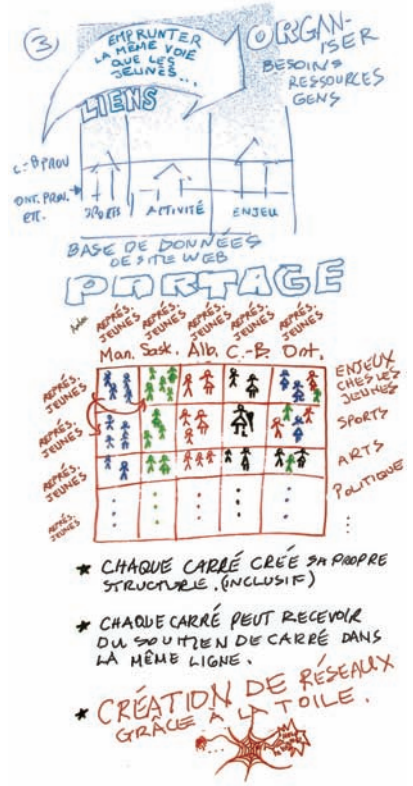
③

EMPRUNTER LA MÊME VOIE QUE LES JEUNES...

ORGANISER
BESOINS
RESSOURCES
GENS

LIENS

C.-B. PROV.

ONT. PROV. ETC.

SPORTS | ACTIVITÉ | ENJEU

BASE DE DONNÉES
DE SITE WEB

PARTAGE

Autre

| REPRÉS. JEUNES | REPRÉS. JEUNES | REPRÉS. JEUNES | REPRÉS. JEUNES | REPRÉS. JEUNES |
|---|---|---|---|---|
| Man. | Sask. | Alb. | C.-B. | Ont. |

REPRÉS. JEUNES — ENJEUX CHEZ LES JEUNES
REPRÉS. JEUNES — SPORTS
REPRÉS. JEUNES — ARTS
REPRÉS. JEUNES — POLITIQUE

★ CHAQUE CARRÉ CRÉE SA PROPRE STRUCTURE. (INCLUSIF)

★ CHAQUE CARRÉ PEUT RECEVOIR DU SOUTIEN DE CARRÉ DANS LA MÊME LIGNE.

★ CRÉATION DE RÉSEAUX GRÂCE À LA TOILE.